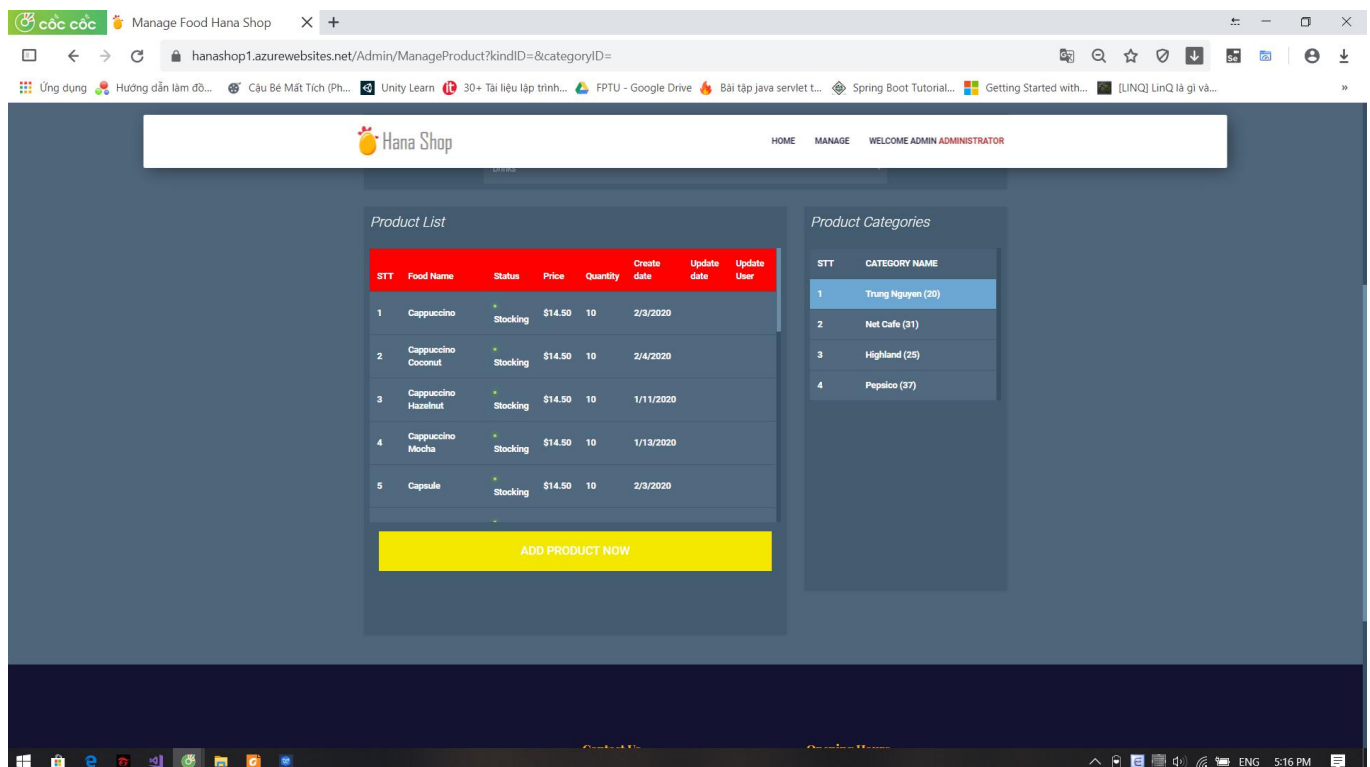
cốc cốc Manage Food Hana Shop

hanashop1.azurewebsites.net/Admin/ManageProduct?kindID=&categoryID=

Ứng dụng Hướng dẫn làm đồ... Cậu Bé Mất Tích (Ph... Unity Learn 30+ Tài liệu lập trình... FPTU - Google Drive Bài tập java servlet t... Spring Boot Tutorial... Getting Started with... [LINQ] LinQ là gì và...

Hana Shop HOME MANAGE WELCOME ADMIN ADMINISTRATOR

Product List

| STT | Food Name | Status | Price | Quantity | Create date | Update date | Update User |
|---|---|---|---|---|---|---|---|
| 1 | Cappuccino | Stocking | $14.50 | 10 | 2/3/2020 | | |
| 2 | Cappuccino Coconut | Stocking | $14.50 | 10 | 2/4/2020 | | |
| 3 | Cappuccino Hazelnut | Stocking | $14.50 | 10 | 1/11/2020 | | |
| 4 | Cappuccino Mocha | Stocking | $14.50 | 10 | 1/13/2020 | | |
| 5 | Capsule | Stocking | $14.50 | 10 | 2/3/2020 | | |

ADD PRODUCT NOW

Product Categories

| STT | CATEGORY NAME |
|---|---|
| 1 | Trung Nguyen (20) |
| 2 | Net Cafe (31) |
| 3 | Highland (25) |
| 4 | Pepsico (37) |

ENG 5:16 PM